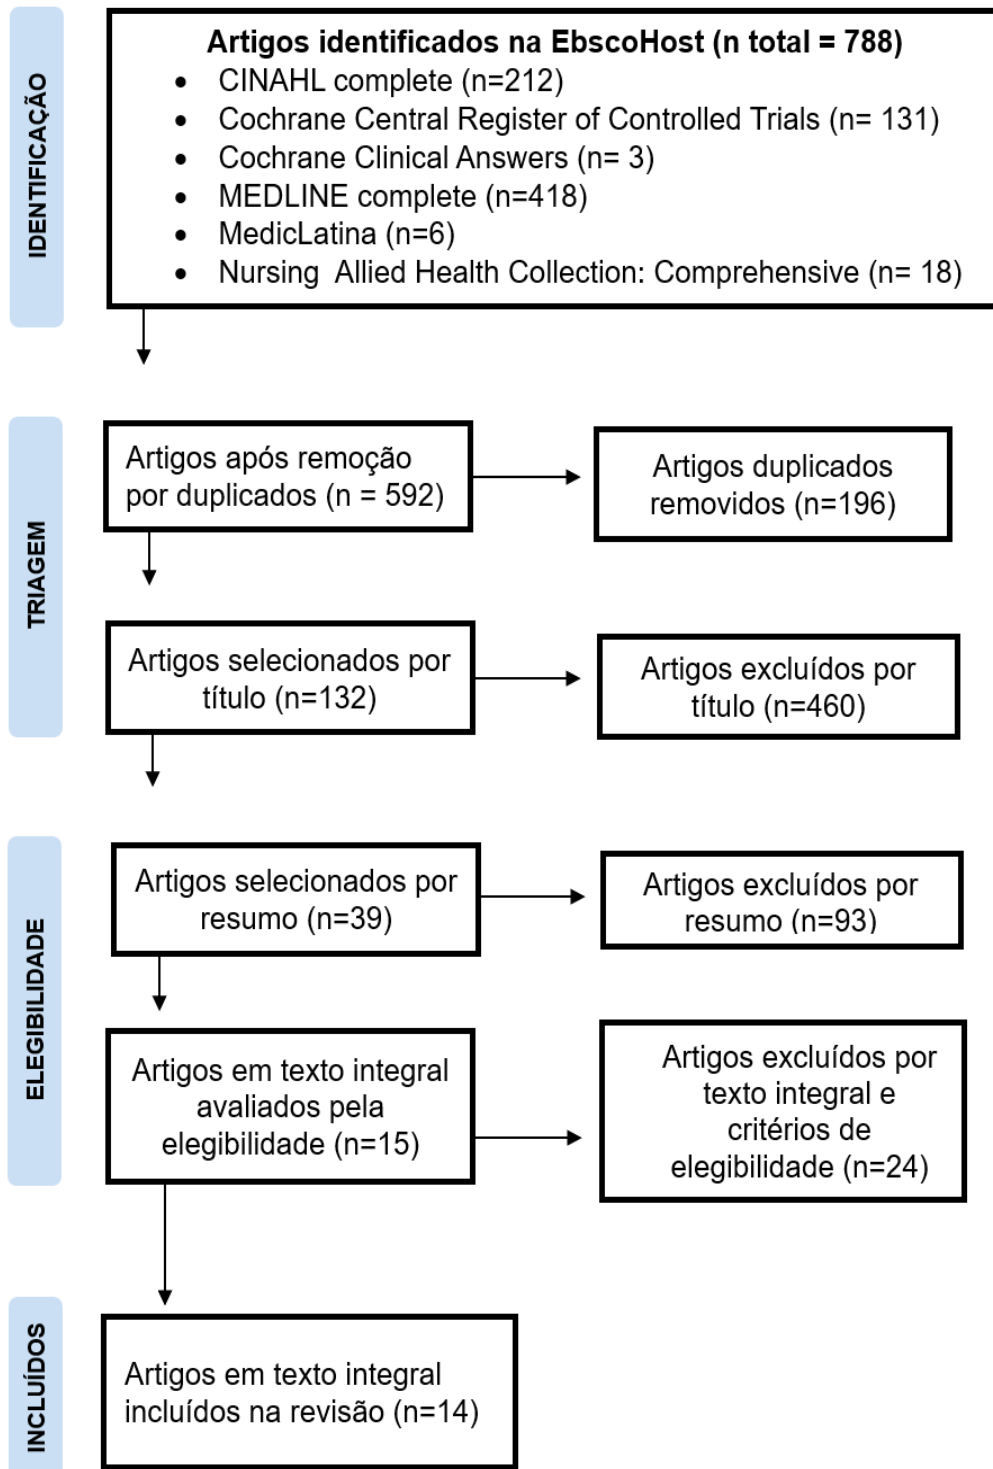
IDENTIFICAÇÃO

Artigos identificados na EbscoHost (n total = 788)
- CINAHL complete (n=212)
- Cochrane Central Register of Controlled Trials (n= 131)
- Cochrane Clinical Answers (n= 3)
- MEDLINE complete (n=418)
- MedicLatina (n=6)
- Nursing Allied Health Collection: Comprehensive (n= 18)

TRIAGEM

Artigos após remoção por duplicados (n = 592)

Artigos duplicados removidos (n=196)

Artigos selecionados por título (n=132)

Artigos excluídos por título (n=460)

ELEGIBILIDADE

Artigos selecionados por resumo (n=39)

Artigos excluídos por resumo (n=93)

Artigos em texto integral avaliados pela elegibilidade (n=15)

Artigos excluídos por texto integral e critérios de elegibilidade (n=24)

INCLUÍDOS

Artigos em texto integral incluídos na revisão (n=14)